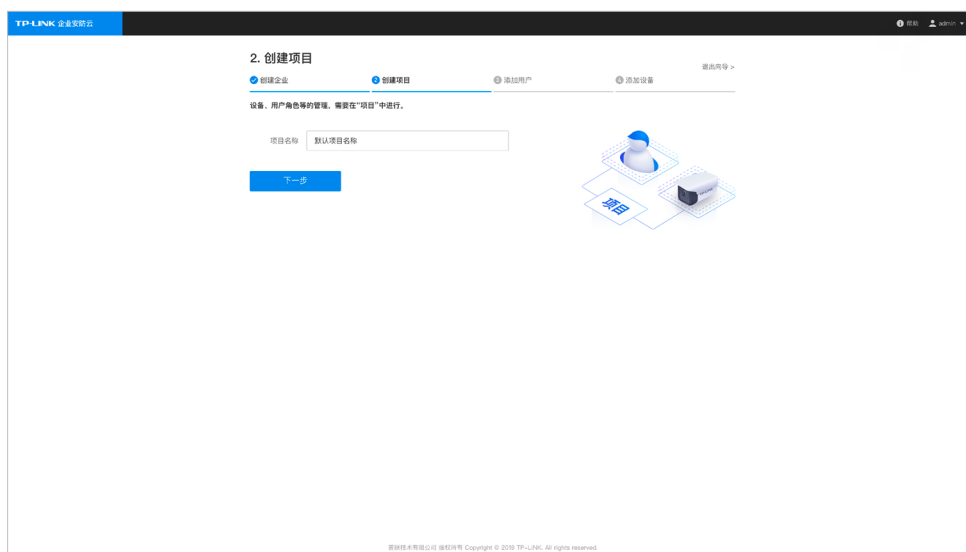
TP-LINK 企业安防云

帮助 admin

2. 创建项目

退出向导 >

创建企业 2 创建项目 3 添加用户 4 添加设备

设备、用户角色等的管理，需要在"项目"中进行。

项目名称 默认项目名称

下一步

项目

TP-LINK

普联技术有限公司 版权所有 Copyright © 2016 TP-LINK. All rights reserved.